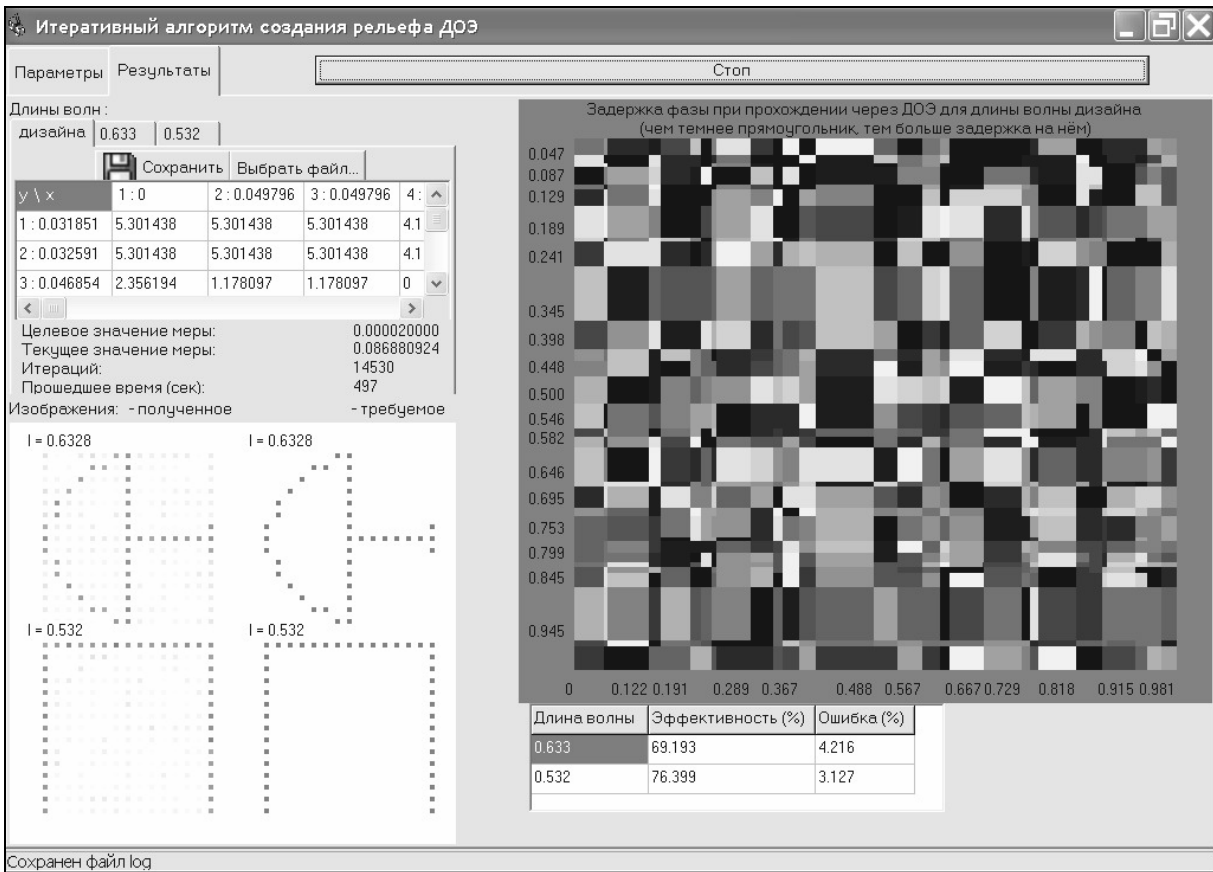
Итеративный алгоритм создания рельефа ДОЭ

Параметры Результаты

Стоп

Длины волн :
дизайна 0.633 0.532

Сохранить Выбрать файл...

| y \ x | 1 : 0 | 2 : 0.049796 | 3 : 0.049796 | 4 : |
|---|---|---|---|---|
| 1 : 0.031851 | 5.301438 | 5.301438 | 5.301438 | 4.1 |
| 2 : 0.032591 | 5.301438 | 5.301438 | 5.301438 | 4.1 |
| 3 : 0.046854 | 2.356194 | 1.178097 | 1.178097 | 0 |

Целевое значение меры: 0.000020000
Текущее значение меры: 0.086880924
Итераций: 14530
Прошедшее время (сек): 497

Изображения: - полученное - требуемое

l = 0.6328 l = 0.6328
l = 0.532 l = 0.532

Задержка фазы при прохождении через ДОЭ для длины волны дизайна
(чем темнее прямоугольник, тем больше задержка на нём)

0.047
0.087
0.129
0.189
0.241
0.345
0.398
0.448
0.500
0.546
0.582
0.646
0.695
0.753
0.799
0.845
0.945

0 0.122 0.191 0.289 0.367 0.488 0.567 0.667 0.729 0.818 0.915 0.981

| Длина волны | Эффективность (%) | Ошибка (%) |
|---|---|---|
| 0.633 | 69.193 | 4.216 |
| 0.532 | 76.399 | 3.127 |

Сохранен файл log